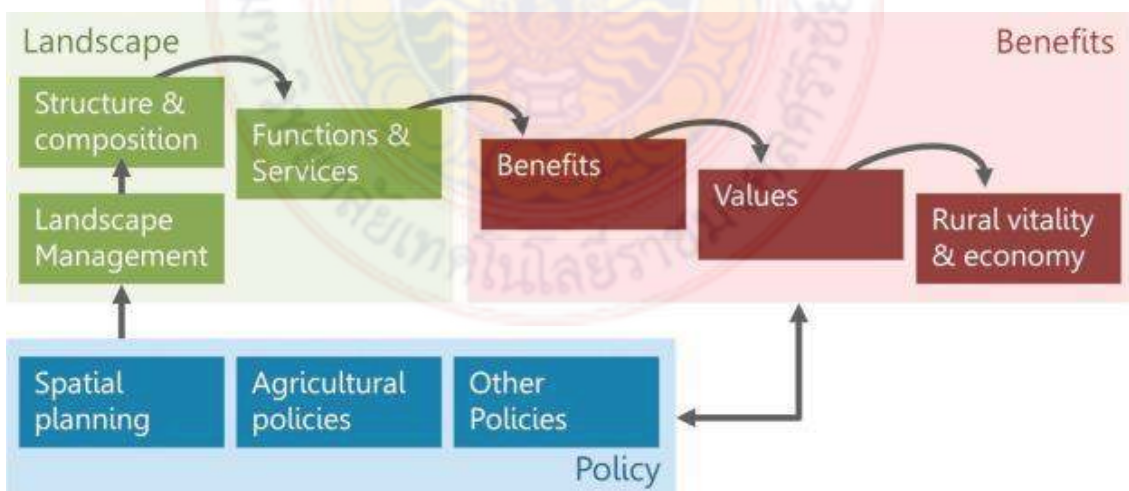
Landscape

Benefits

Structure & composition

Functions & Services

Benefits

Values

Rural vitality & economy

Landscape Management

Spatial planning

Agricultural policies

Other Policies

Policy

มหาวิทยาลัยเทคโนโลยีราชมงคลศรีวิชัย